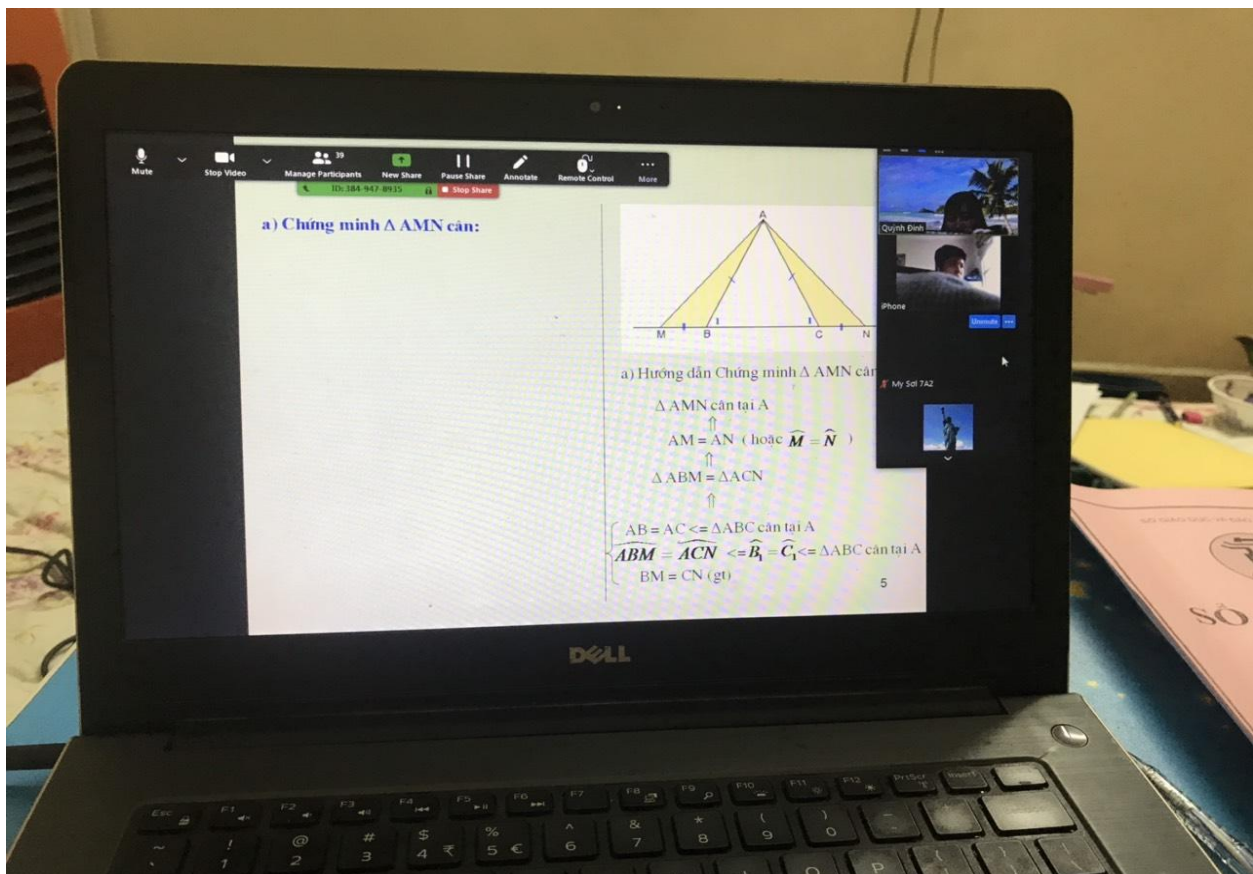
Mute
Stop Video
39
Manage Participants
New Share
Pause Share
Annotate
Remote Control
More
ID: 384-947-8935
Stop Share

a) Chứng minh Δ AMN cân:

A
M B C N

a) Hướng dẫn Chứng minh Δ AMN cân

Δ AMN cân tại A
⇑
AM = AN ( hoặc $\widehat{M} = \widehat{N}$ )
⇑
Δ ABM = ΔACN
⇑
AB = AC <= ΔABC cân tại A
$\widehat{ABM} = \widehat{ACN}$ <= $\widehat{B_1} = \widehat{C_1}$ <= ΔABC cân tại A
BM = CN (gt)

5

Quỳnh Đinh
iPhone
Unmute
My Sơl 7A2

DELL

SỔ

Esc
F1
F2
F3
F4
F5
F6
F7
F8
F9
F10
F11
F12
PrtScr
Insert
~
!
1
@
2
#
3
$
4 ₹
%
5 €
^
6
&
7
*
8
(
9
)
0
-
O
P